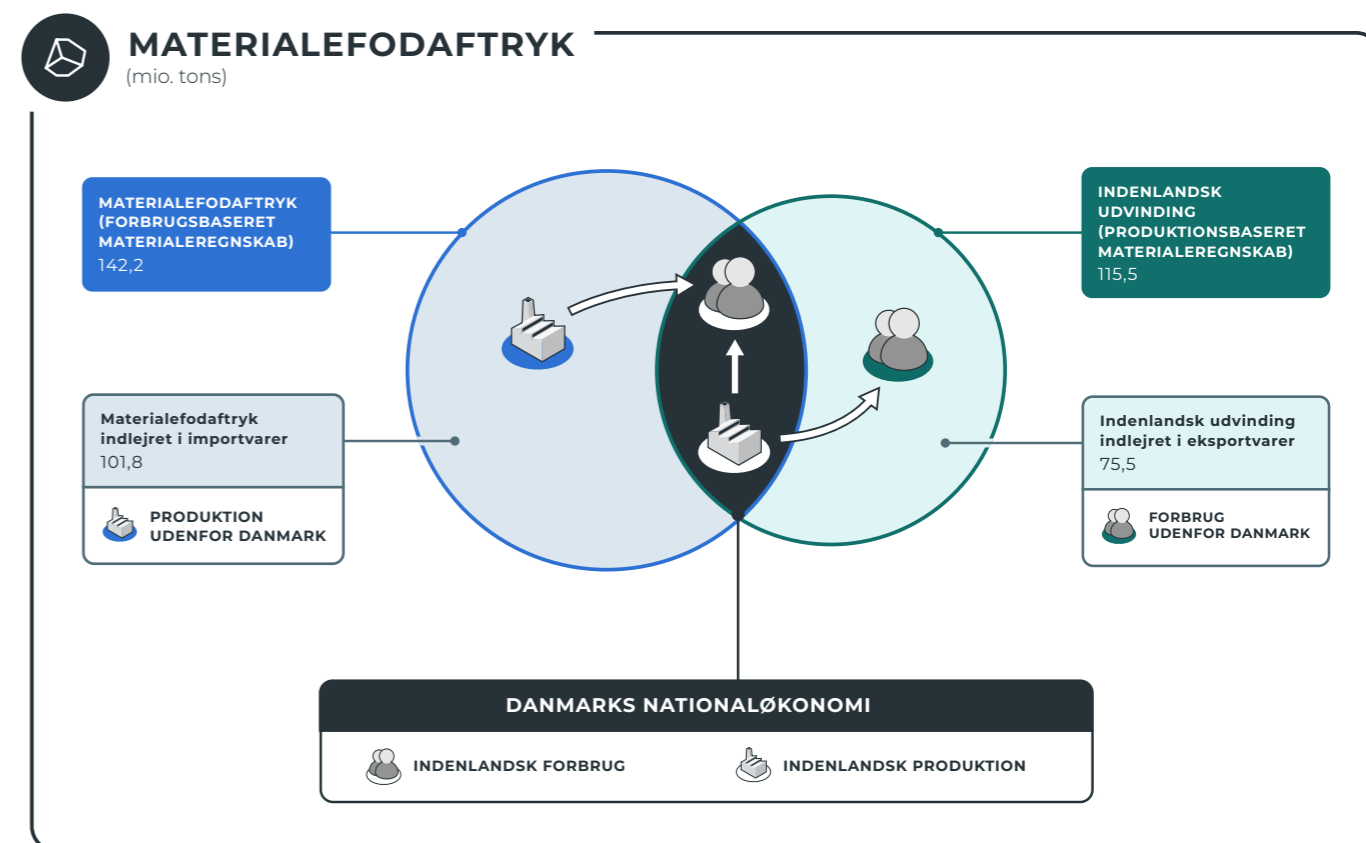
MATERIALEFODAFTRYK
(mio. tons)

MATERIALEFODAFTRYK (FORBRUGSBASERET MATERIALEREGNSKAB)
142,2

INDENLANDSK UDVINDING (PRODUKTIONSBASERET MATERIALEREGNSKAB)
115,5

Materialefodaftryk indlejret i importvarer
101,8

PRODUKTION UDENFOR DANMARK

Indenlandsk udvinding indlejret i eksportvarer
75,5

FORBRUG UDENFOR DANMARK

DANMARKS NATIONALØKONOMI

INDENLANDSK FORBRUG

INDENLANDSK PRODUKTION